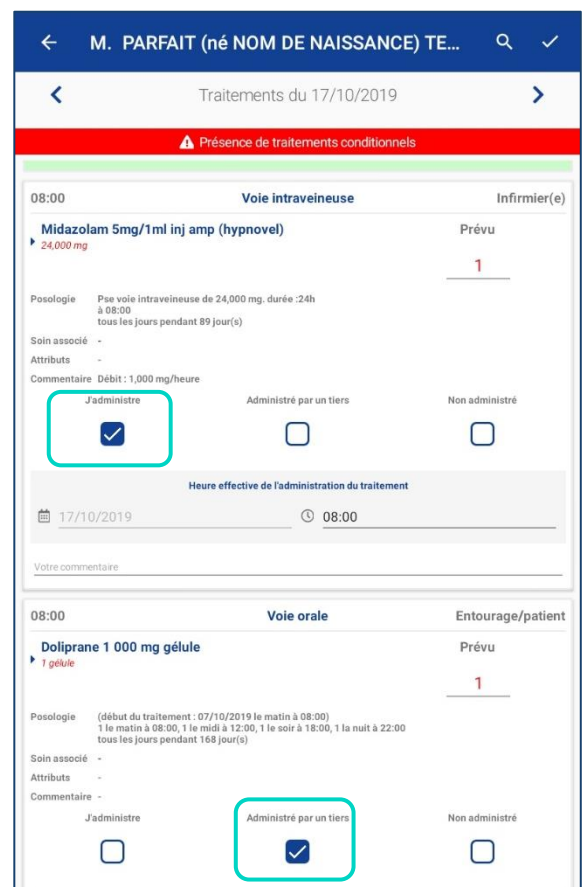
M. PARFAIT (né NOM DE NAISSANCE) TE...

Traitements du 17/10/2019

Présence de traitements conditionnels

08:00 Voie intraveineuse Infirmier(e)

Midazolam 5mg/1ml inj amp (hypnovel)
24,000 mg

Prévu
1

Posologie Pse voie intraveineuse de 24,000 mg. durée :24h à 08:00 tous les jours pendant 89 jour(s)

Soin associé -

Attributs -

Commentaire Débit : 1,000 mg/heure

J'administre

Administré par un tiers

Non administré

Heure effective de l'administration du traitement

17/10/2019

08:00

Votre commentaire

08:00 Voie orale Entourage/patient

Doliprane 1 000 mg gélule
1 gélule

Prévu
1

Posologie (début du traitement : 07/10/2019 le matin à 08:00) 1 le matin à 08:00, 1 le midi à 12:00, 1 le soir à 18:00, 1 la nuit à 22:00 tous les jours pendant 168 jour(s)

Soin associé -

Attributs -

Commentaire -

J'administre

Administré par un tiers

Non administré